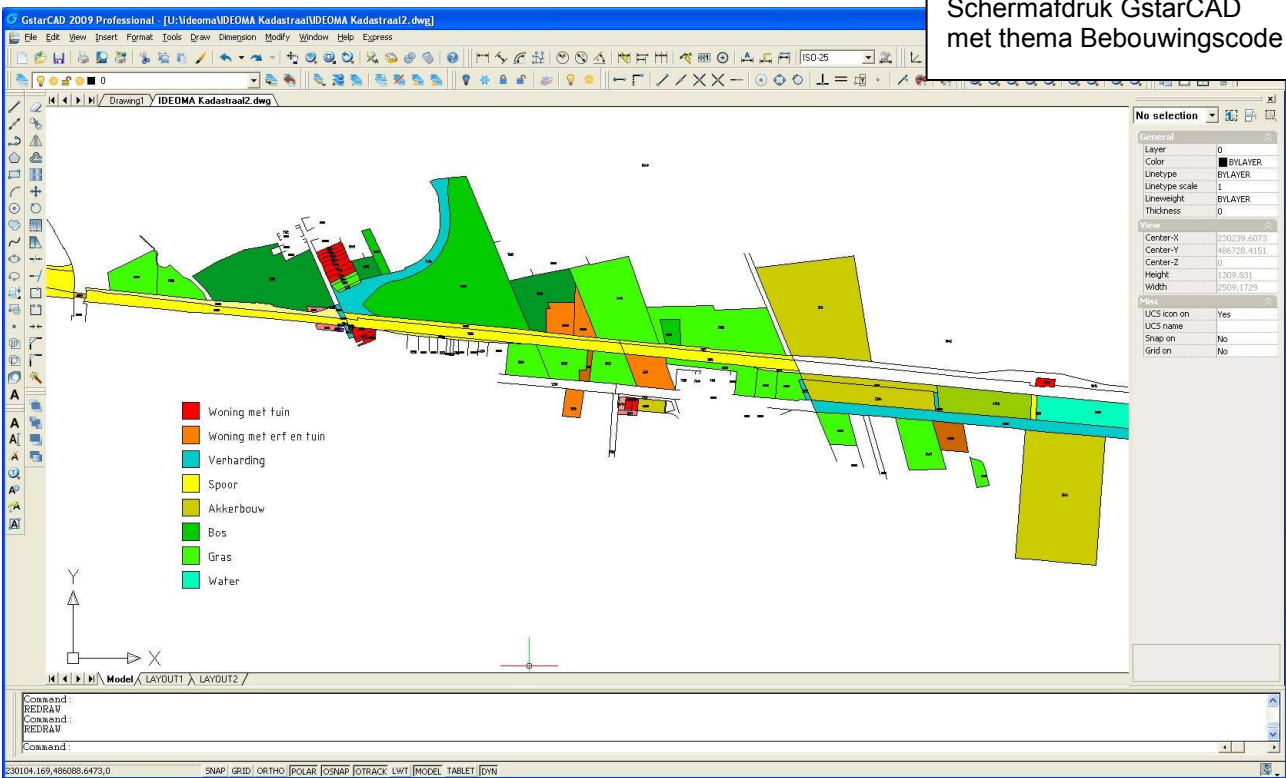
GstarCAD 2009 Professional - [U:\ideoma\IDEOMA Kadastraal\IDEOMA Kadastraal2.dwg]

Schermafdruk GstarCAD met thema Bebouwingscode

File Edit View Insert Format Tools Draw Dimension Modify Window Help Express

ISO-25

0

Drawing1 IDEOMA Kadastraal2.dwg

No selection

| General | |
|---|---|
| Layer | 0 |
| Color | BYLAYER |
| Linetype | BYLAYER |
| Linetype scale | 1 |
| Lineweight | BYLAYER |
| Thickness | 0 |
| View | |
| Center-X | 230239.6073 |
| Center-Y | 486728.4151 |
| Center-Z | 0 |
| Height | 1309.831 |
| Width | 2509.1729 |
| Misc | |
| UCS icon on | Yes |
| UCS name | |
| Snap on | No |
| Grid on | No |

Woning met tuin
Woning met erf en tuin
Verharding
Spoor
Akkerbouw
Bos
Gras
Water

Y
X

Model LAYOUT1 LAYOUT2

Command:
REDRAW
Command:
REDRAW
Command:

230104.169,486088.6473,0 SNAP GRID ORTHO POLAR OSNAP OTRACK LWT MODEL TABLET DYN